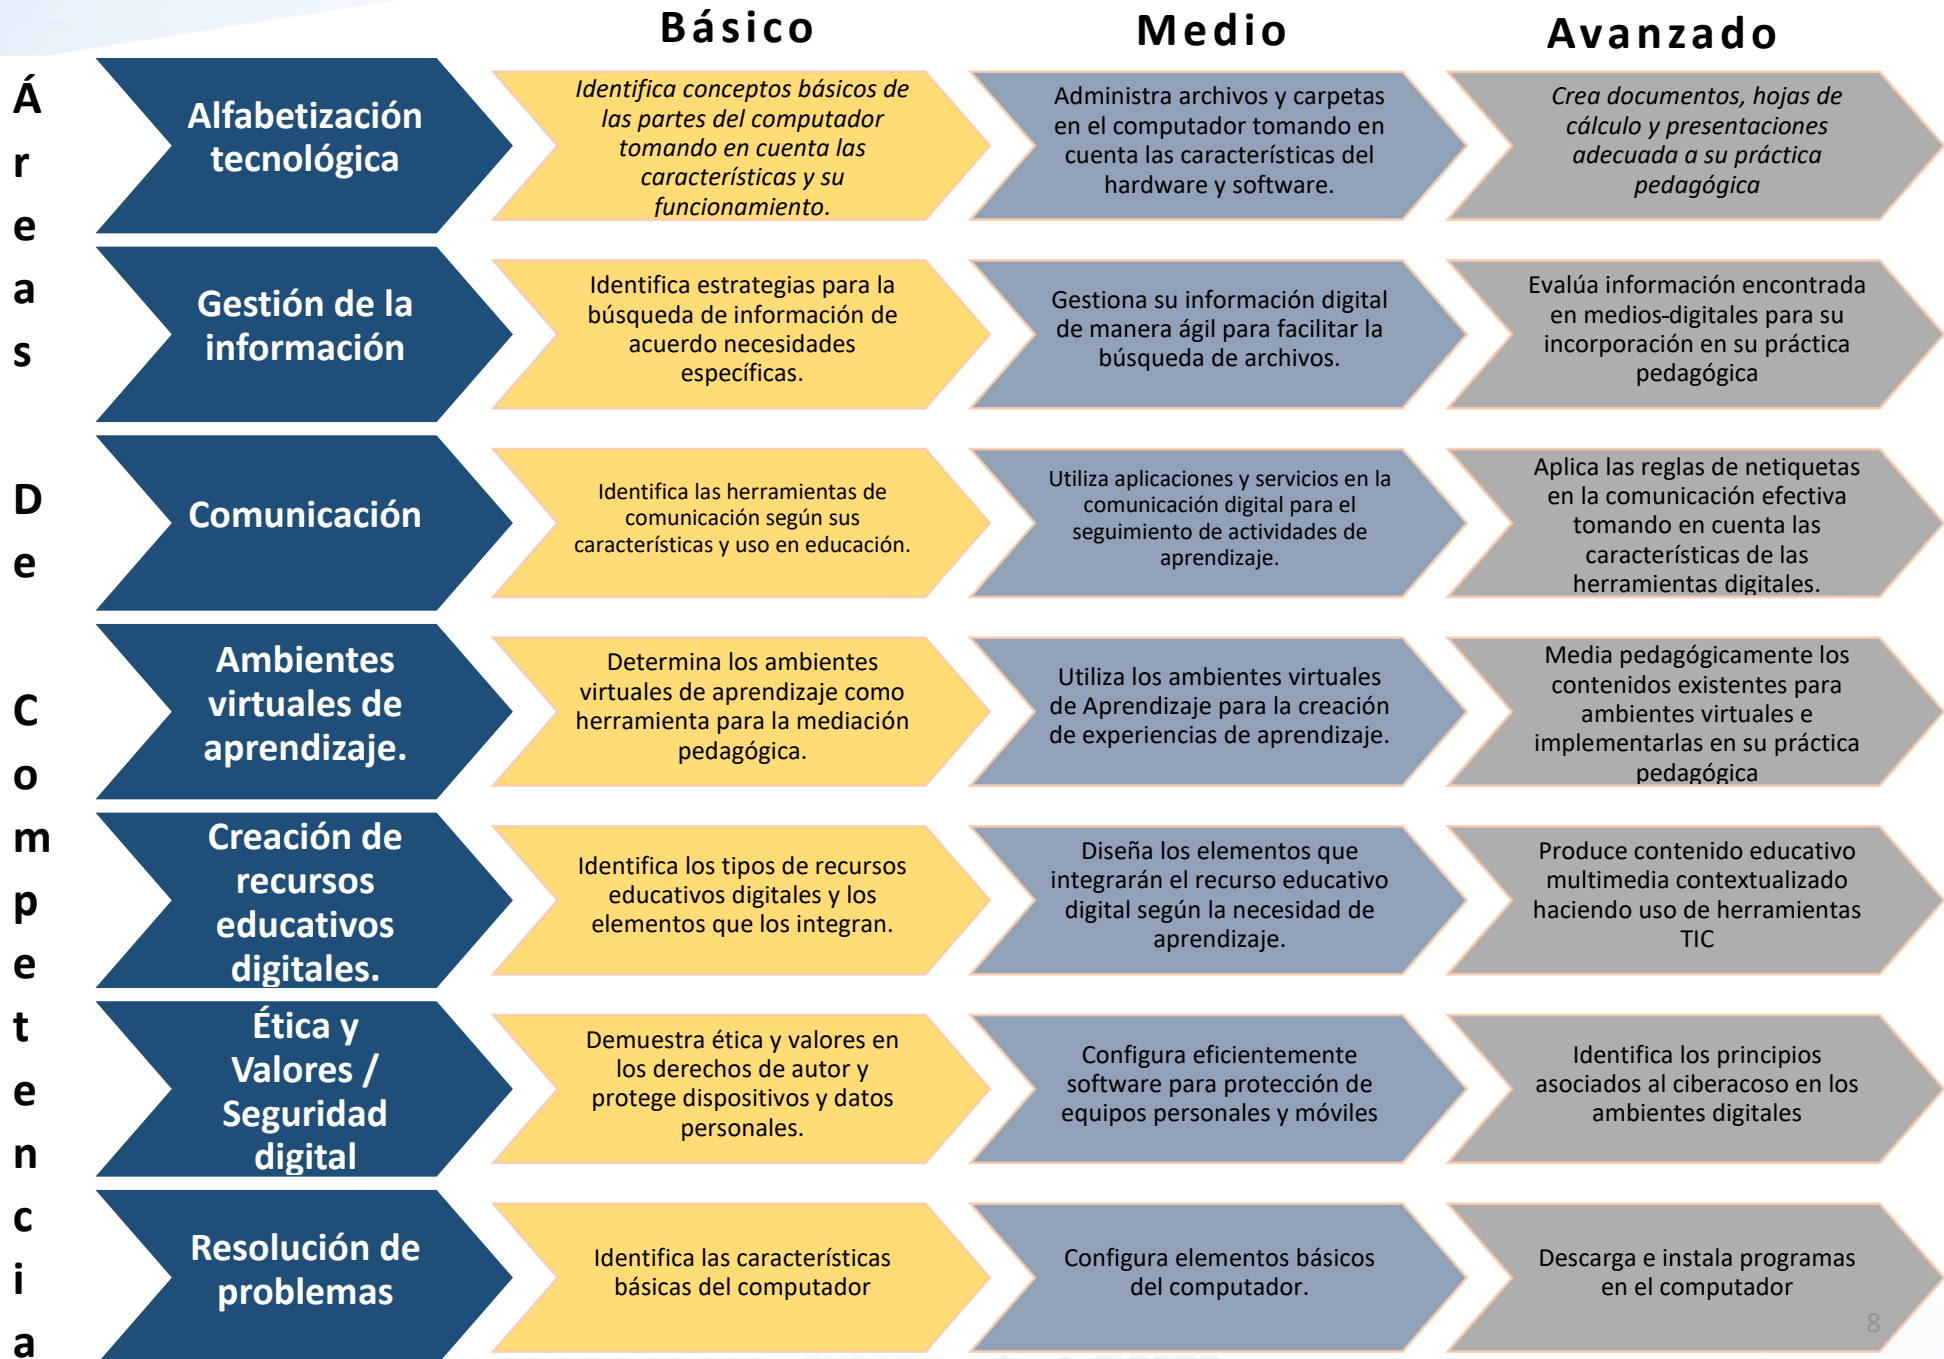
Áreas De Competencia

| | Básico | Medio | Avanzado |
|---|---|---|---|
| Alfabetización tecnológica | *Identifica conceptos básicos de las partes del computador tomando en cuenta las características y su funcionamiento.* | Administra archivos y carpetas en el computador tomando en cuenta las características del hardware y software. | *Crea documentos, hojas de cálculo y presentaciones adecuada a su práctica pedagógica* |
| Gestión de la información | Identifica estrategias para la búsqueda de información de acuerdo necesidades específicas. | Gestiona su información digital de manera ágil para facilitar la búsqueda de archivos. | Evalúa información encontrada en medios-digitales para su incorporación en su práctica pedagógica |
| Comunicación | Identifica las herramientas de comunicación según sus características y uso en educación. | Utiliza aplicaciones y servicios en la comunicación digital para el seguimiento de actividades de aprendizaje. | Aplica las reglas de netiquetas en la comunicación efectiva tomando en cuenta las características de las herramientas digitales. |
| Ambientes virtuales de aprendizaje. | Determina los ambientes virtuales de aprendizaje como herramienta para la mediación pedagógica. | Utiliza los ambientes virtuales de Aprendizaje para la creación de experiencias de aprendizaje. | Media pedagógicamente los contenidos existentes para ambientes virtuales e implementarlas en su práctica pedagógica |
| Creación de recursos educativos digitales. | Identifica los tipos de recursos educativos digitales y los elementos que los integran. | Diseña los elementos que integrarán el recurso educativo digital según la necesidad de aprendizaje. | Produce contenido educativo multimedia contextualizado haciendo uso de herramientas TIC |
| Ética y Valores / Seguridad digital | Demuestra ética y valores en los derechos de autor y protege dispositivos y datos personales. | Configura eficientemente software para protección de equipos personales y móviles | Identifica los principios asociados al ciberacoso en los ambientes digitales |
| Resolución de problemas | Identifica las características básicas del computador | Configura elementos básicos del computador. | Descarga e instala programas en el computador |

8